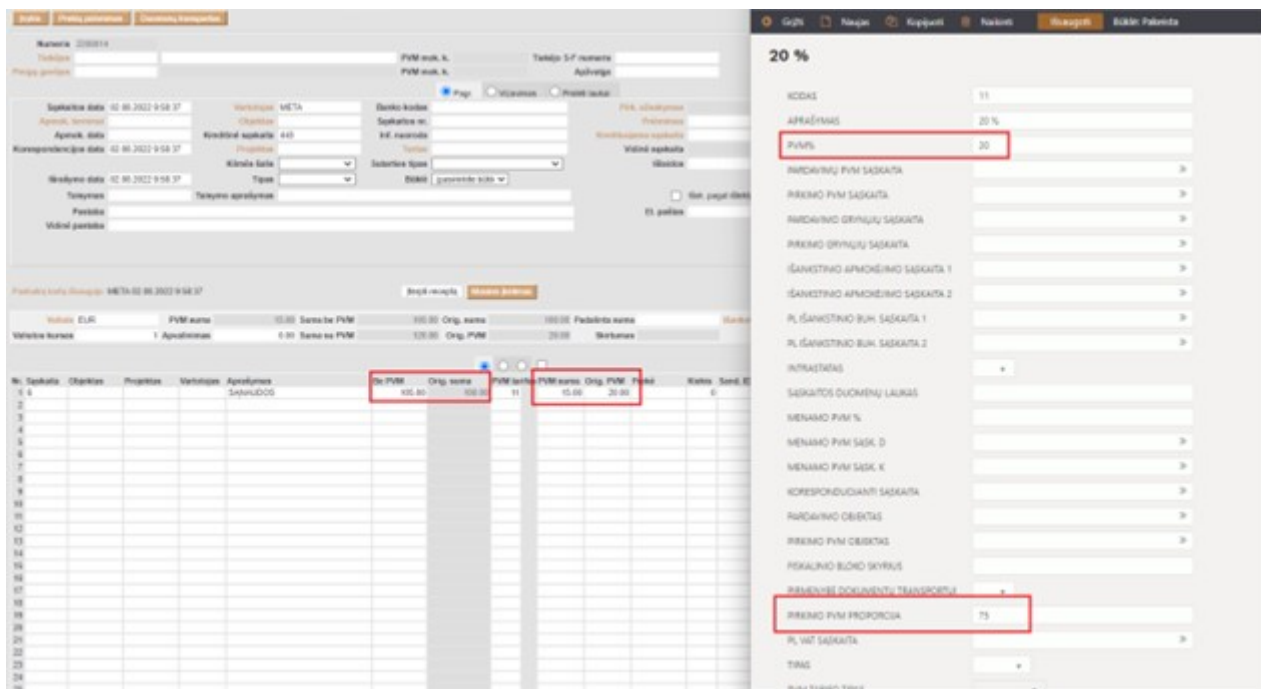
Spausdinti | Prekių pakrovimas | Dokumentų transportas

Numeris 2200814
Tiekėjas
Pirkėjo gavėjas
PVM mok. k.
PVM mok. k.
Tiekėjo S-F numeris
Apžvalga
Pagr. Užsienis Prekės tautai
Sąskaitos data 02.06.2022 9:58:37
Vartotojas META
Banko kodas
Apmok. terminas
Objektas
Sąskaitos nr.
Apmok. data
Kreditinė sąskaita 443
Inf. nuoroda
Korespondencijos data 02.06.2022 9:58:37
Projektas
Vidinė sąskaita
Kilmės šalis
Sutarties tipas
Išsiuntimo data 02.06.2022 9:58:37
Tipas
Būklė
Terminas
Terminų aprašymas
Pastaba
El. paštas
Vidinė pastaba
Vežėjas
META 02.06.2022 9:58:37
Įkelti recepte
Valiuta EUR
PVM suma 15.00
Suma be PVM 100.00
Orig. suma 100.00
Padalinta suma
Valiutos kursas 1
Apvalinimas 0.00
Suma su PVM 120.00
Orig. PVM 20.00
Skirtumas
Nr. Sąskaita Objektas Projektas Vartotojas Aprašymas
Be PVM
Orig. suma
PVM tarifas
PVM suma
Orig. PVM
Kiekis
1 6 SANAUDOS 100.00 100.00 11 15.00 20.00 0
2
3
4
5
6
7
8
9
10
11
12
13
14
15
16
17
18
19
20
21
22
23
24

Grįžti | Naujas | Kopijuoti | Naikinti | Išsaugoti | Būklė: Paleista

20 %

KODAS 11
APRAŠYMAS 20 %
PVM% 20
PARDAVIMŲ PVM SĄSKAITA
PIRKIMO PVM SĄSKAITA
PARDAVIMO GRYNŲJŲ SĄSKAITA
PIRKIMO GRYNŲJŲ SĄSKAITA
IŠANKSTINIO APMOKĖJIMO SĄSKAITA 1
IŠANKSTINIO APMOKĖJIMO SĄSKAITA 2
PL IŠANKSTINIO BUH. SĄSKAITA 1
PL IŠANKSTINIO BUH. SĄSKAITA 2
INTRASTATAS
SĄSKAITOS DUOMENŲ LAUKAS
MENAMO PVM %
MENAMO PVM SĄSK. D
MENAMO PVM SĄSK. K
KORESPONDUOJANTI SĄSKAITA
PARDAVIMO OBJEKTAS
PIRKIMO PVM OBJEKTAS
FISKALINIO BLOKO SKYRIUS
PIRMENYBĖ DOKUMENTŲ TRANSPORTUI
PIRKIMO PVM PROPORCIJA 75
PL VAT SĄSKAITA
TIPAS